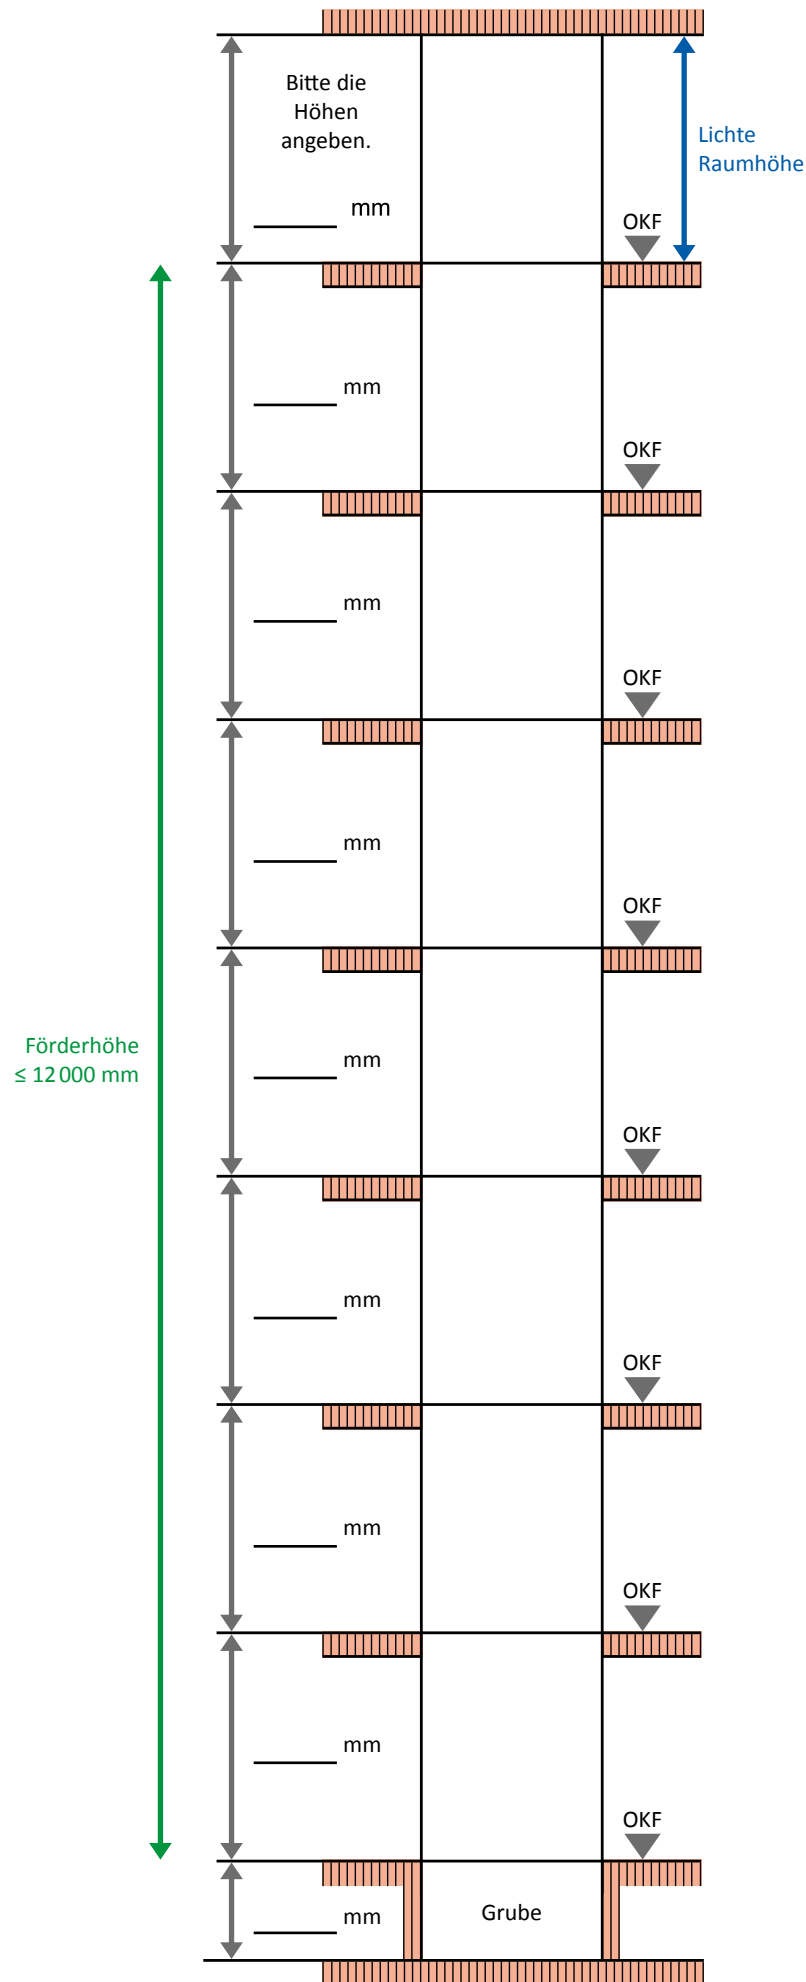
Bitte die Höhen angeben.

______ mm

Lichte Raumhöhe

OKF

______ mm

OKF

______ mm

OKF

______ mm

OKF

Förderhöhe ≤ 12 000 mm

______ mm

OKF

______ mm

OKF

______ mm

OKF

______ mm

OKF

______ mm

Grube